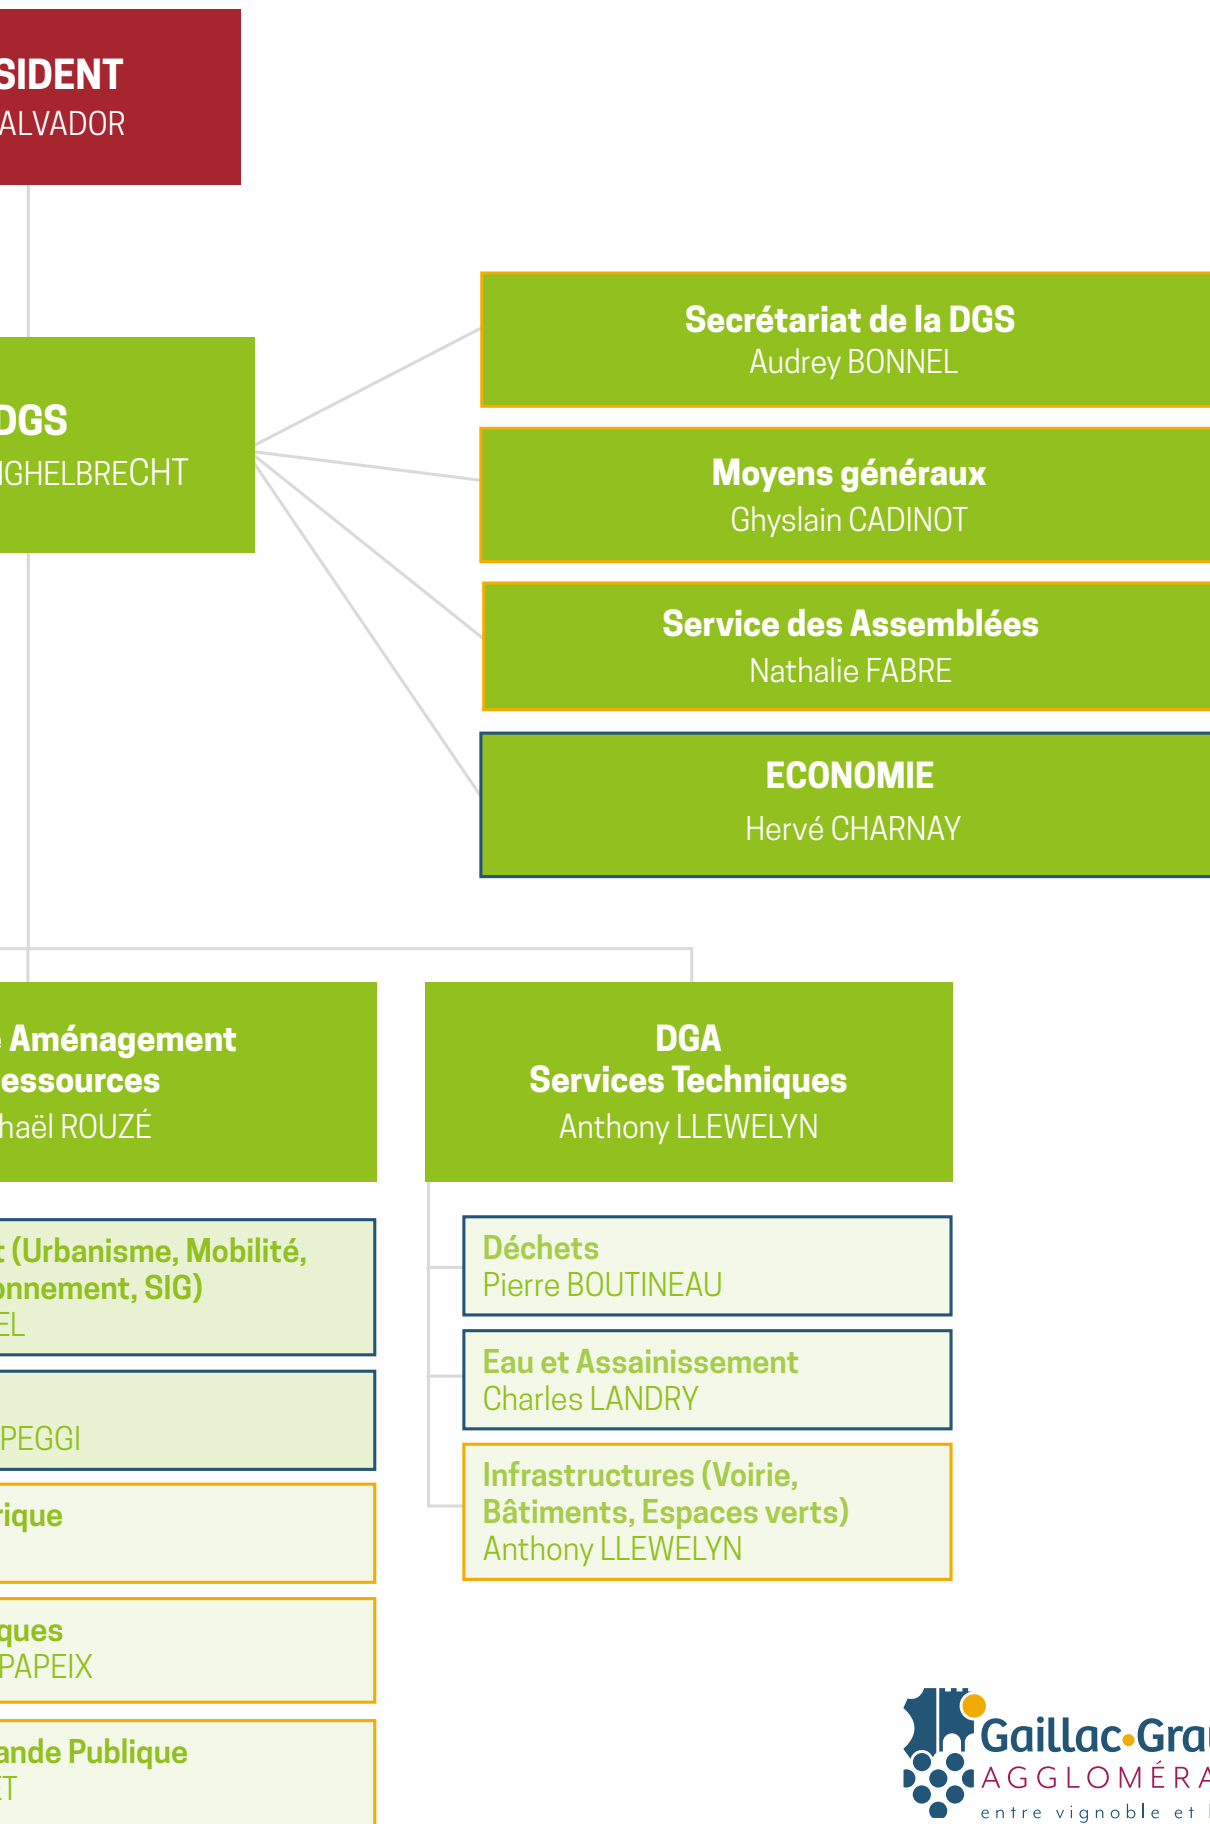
SIDENT
ALVADOR

DGS
IGHELBRECHT

Secrétariat de la DGS
Audrey BONNEL

Moyens généraux
Ghyslain CADINOT

Service des Assemblées
Nathalie FABRE

ECONOMIE
Hervé CHARNAY

Aménagement
essources
haël ROUZÉ

DGA
Services Techniques
Anthony LLEWELYN

(Urbanisme, Mobilité,
onnement, SIG)
EL

PEGGI

rique

ques
PAPEIX

ande Publique
T

Déchets
Pierre BOUTINEAU

Eau et Assainissement
Charles LANDRY

Infrastructures (Voirie, Bâtiments, Espaces verts)
Anthony LLEWELYN

Gaillac·Gra
AGGLOMÉRA
entre vignoble et